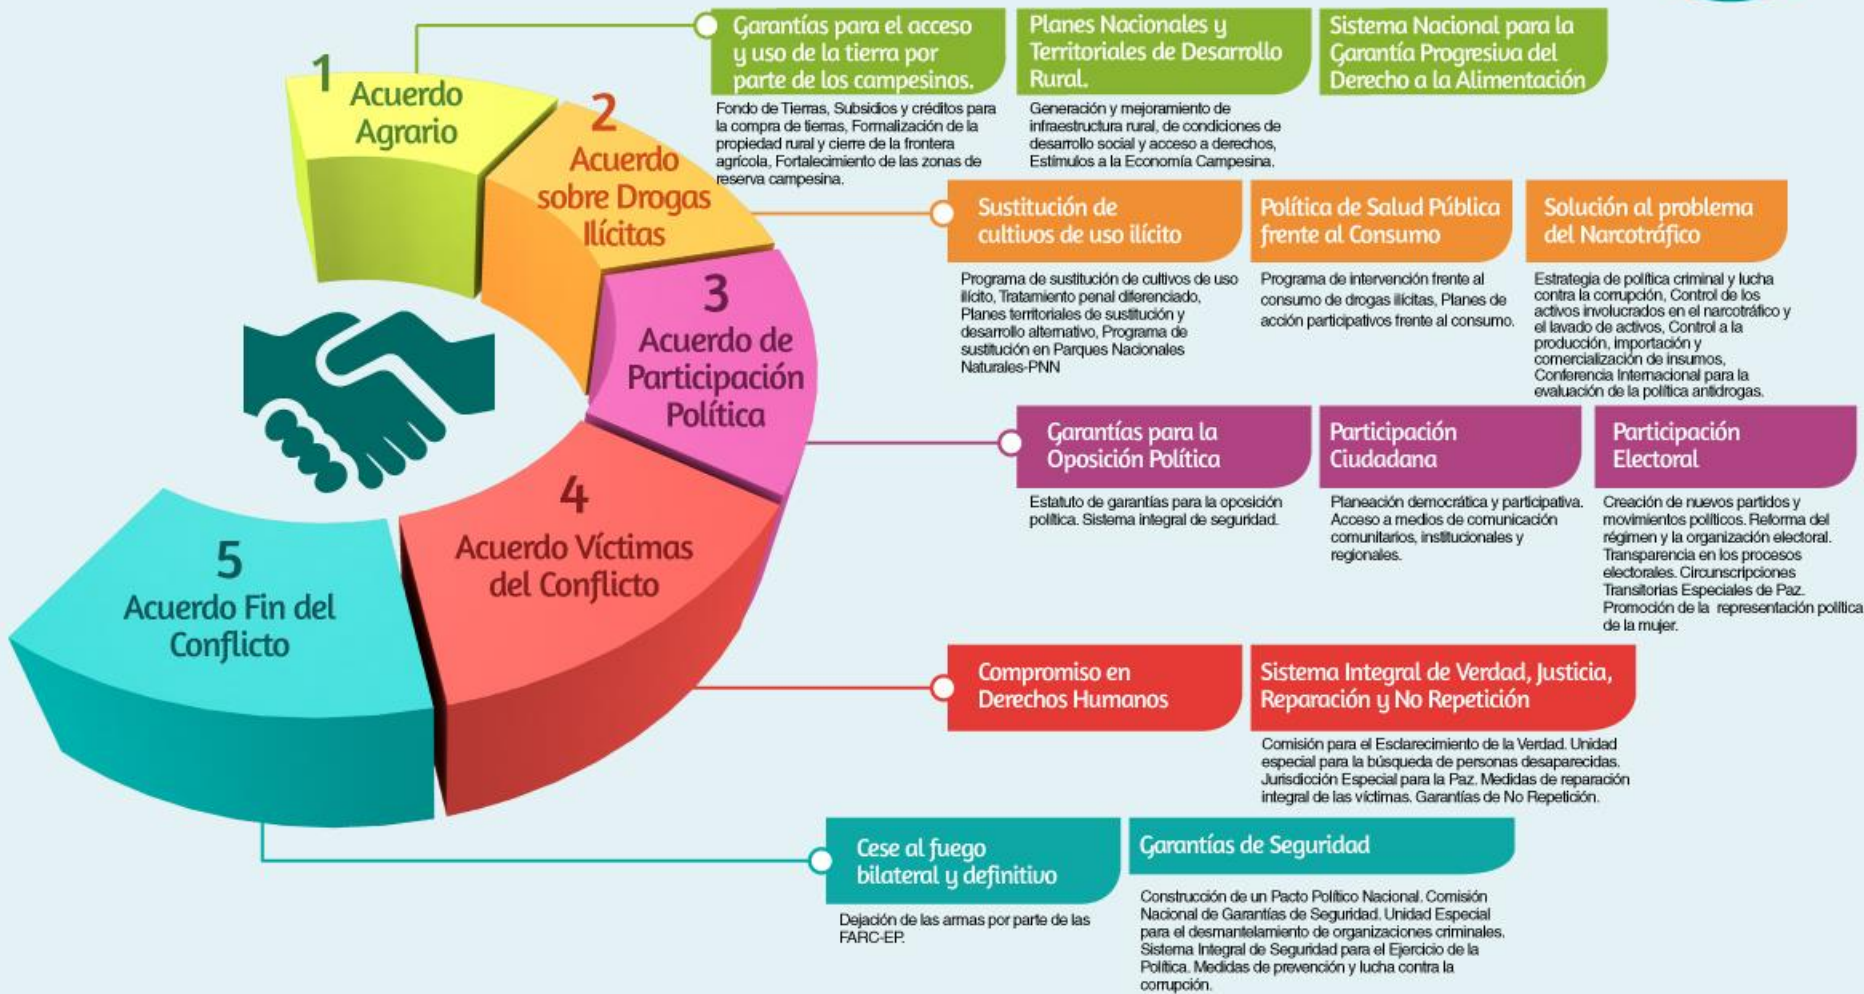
1
Acuerdo Agrario

Garantías para el acceso y uso de la tierra por parte de los campesinos.

Fondo de Tierras, Subsidios y créditos para la compra de tierras, Formalización de la propiedad rural y cierre de la frontera agrícola, Fortalecimiento de las zonas de reserva campesina.

Planes Nacionales y Territoriales de Desarrollo Rural.

Generación y mejoramiento de infraestructura rural, de condiciones de desarrollo social y acceso a derechos, Estímulos a la Economía Campesina.

Sistema Nacional para la Garantía Progresiva del Derecho a la Alimentación

2
Acuerdo sobre Drogas Ilícitas

Sustitución de cultivos de uso ilícito

Programa de sustitución de cultivos de uso ilícito, Tratamiento penal diferenciado, Planes territoriales de sustitución y desarrollo alternativo, Programa de sustitución en Parques Nacionales Naturales-PNN

Política de Salud Pública frente al Consumo

Programa de intervención frente al consumo de drogas ilícitas, Planes de acción participativos frente al consumo.

Solución al problema del Narcotráfico

Estrategia de política criminal y lucha contra la corrupción, Control de los activos involucrados en el narcotráfico y el lavado de activos, Control a la producción, importación y comercialización de insumos, Conferencia Internacional para la evaluación de la política antidrogas.

3
Acuerdo de Participación Política

Garantías para la Oposición Política

Estatuto de garantías para la oposición política. Sistema integral de seguridad.

Participación Ciudadana

Planeación democrática y participativa. Acceso a medios de comunicación comunitarios, institucionales y regionales.

Participación Electoral

Creación de nuevos partidos y movimientos políticos. Reforma del régimen y la organización electoral. Transparencia en los procesos electorales. Circunscripciones Transitorias Especiales de Paz. Promoción de la representación política de la mujer.

4
Acuerdo Víctimas del Conflicto

Compromiso en Derechos Humanos

Sistema Integral de Verdad, Justicia, Reparación y No Repetición

Comisión para el Esclarecimiento de la Verdad. Unidad especial para la búsqueda de personas desaparecidas. Jurisdicción Especial para la Paz. Medidas de reparación integral de las víctimas. Garantías de No Repetición.

5
Acuerdo Fin del Conflicto

Cese al fuego bilateral y definitivo

Dejación de las armas por parte de las FARC-EP.

Garantías de Seguridad

Construcción de un Pacto Político Nacional. Comisión Nacional de Garantías de Seguridad. Unidad Especial para el desmantelamiento de organizaciones criminales. Sistema Integral de Seguridad para el Ejercicio de la Política. Medidas de prevención y lucha contra la corrupción.